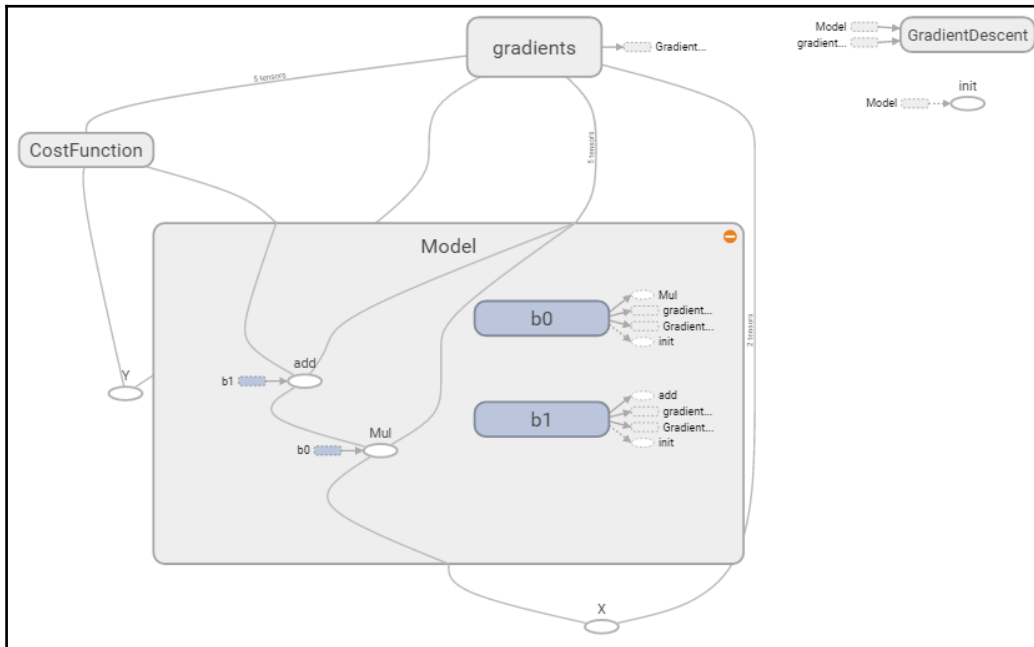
gradients

Gradient...

Model

gradient...

GradientDescent

init

Model

5 tensors

CostFunction

5 tensors

Model

b0

Mul

gradient...

Gradient...

init

b1

add

gradient...

Gradient...

init

2 tensors

Y

b1

add

b0

Mul

X